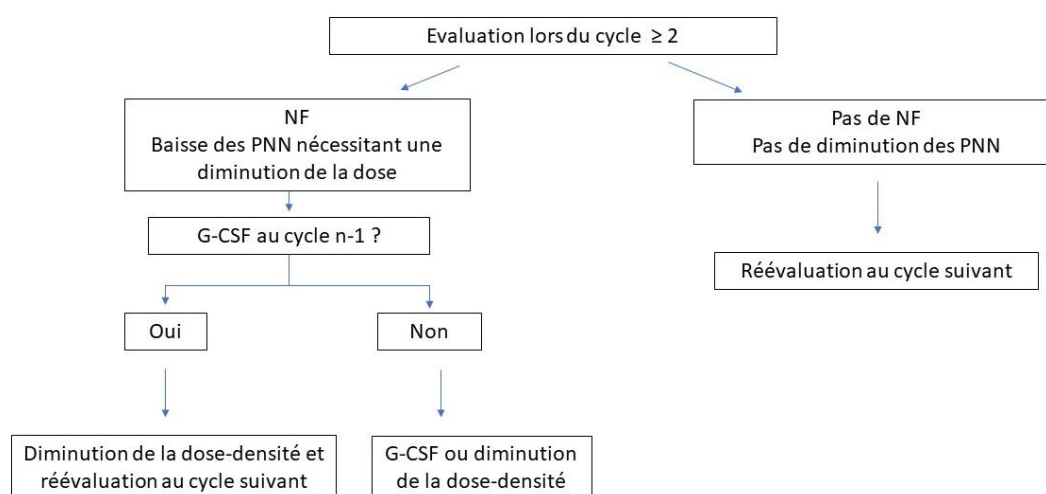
Evaluation lors du cycle $\geq 2$

NF
Baisse des PNN nécessitant une diminution de la dose

G-CSF au cycle n-1 ?

Oui

Diminution de la dose-densité et réévaluation au cycle suivant

Non

G-CSF ou diminution de la dose-densité

Pas de NF
Pas de diminution des PNN

Réévaluation au cycle suivant